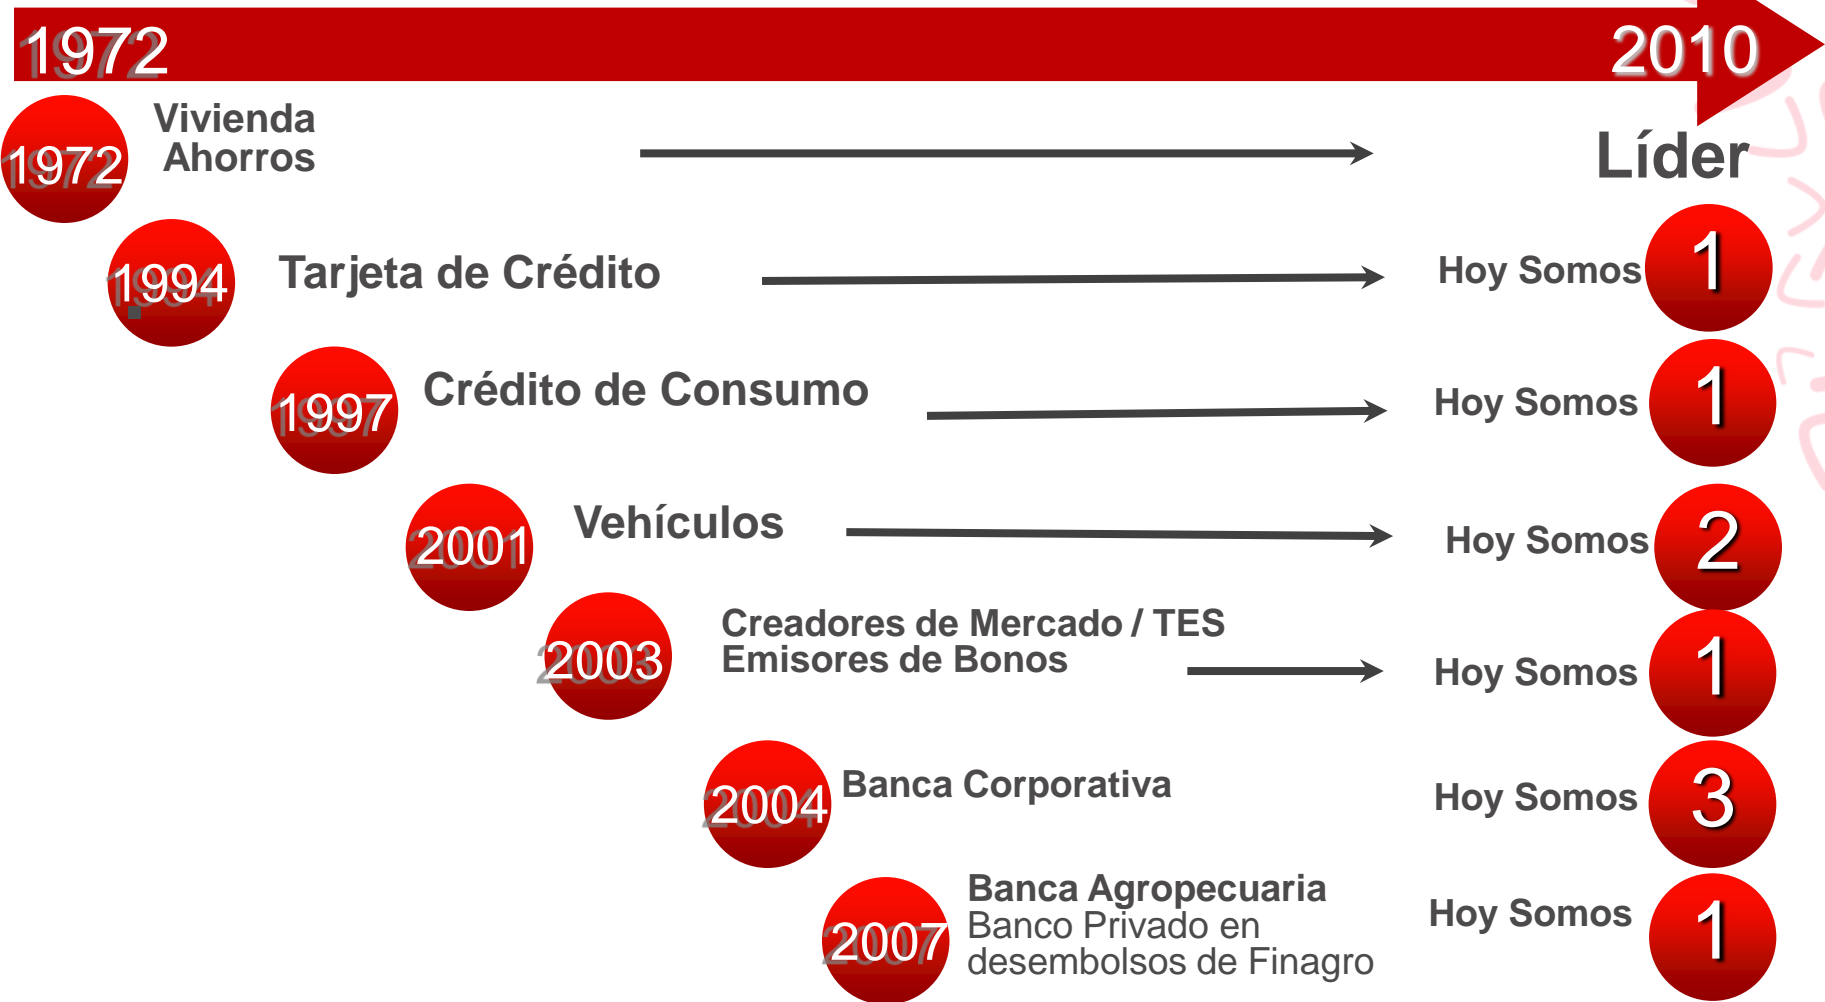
1972

2010

1972 Vivienda Ahorros

Líder

1994 Tarjeta de Crédito

Hoy Somos 1

1997 Crédito de Consumo

Hoy Somos 1

2001 Vehículos

Hoy Somos 2

2003 Creadores de Mercado / TES
Emisores de Bonos

Hoy Somos 1

2004 Banca Corporativa

Hoy Somos 3

2007 Banca Agropecuaria
Banco Privado en desembolsos de Finagro

Hoy Somos 1